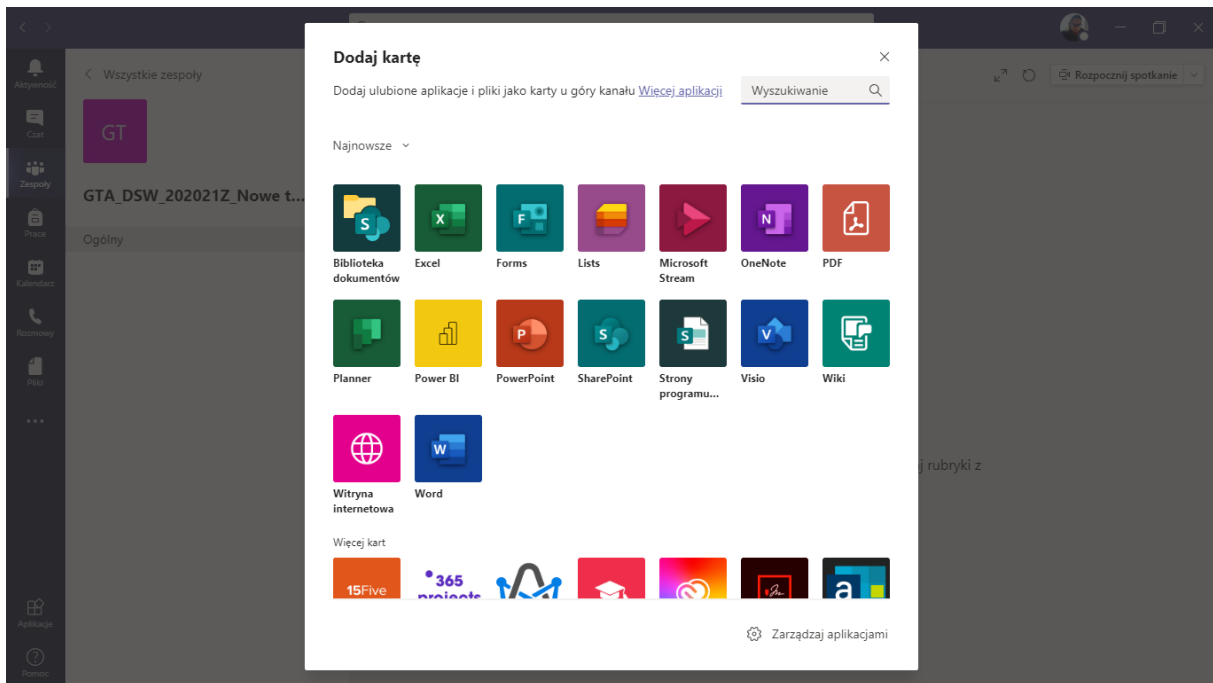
Aktywność
Czat
Zespoły
Prace
Kalendarz
Rozmowy
Pliki
...
Aplikacje
Pomoc

< Wszystkie zespoły

GT

GTA_DSW_202021Z_Nowe t...

Ogólny

Rozpocznij spotkanie

j rubryki z

Dodaj kartę

Dodaj ulubione aplikacje i pliki jako karty u góry kanału Więcej aplikacji

Wyszukiwanie

Najnowsze

Biblioteka dokumentów
Excel
Forms
Lists
Microsoft Stream
OneNote
PDF
Planner
Power BI
PowerPoint
SharePoint
Strony programu...
Visio
Wiki
Witryna internetowa
Word

Więcej kart

15Five
365 projects

Zarządzaj aplikacjami